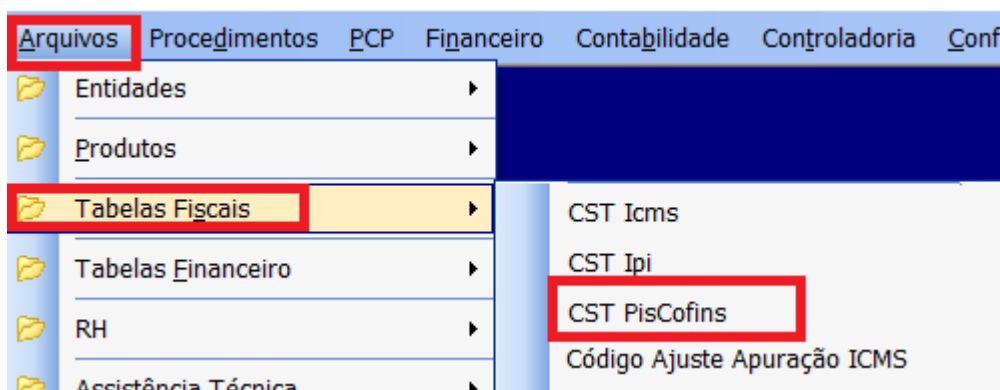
Arquivos Procedimentos PCP Financeiro Contabilidade Controladoria Conf

Entidades
Produtos
Tabelas Fiscais
Tabelas Financeiro
RH
Assistência Técnica

CST Icms
CST Ipi
CST PisCofins
Código Ajuste Apuração ICMS